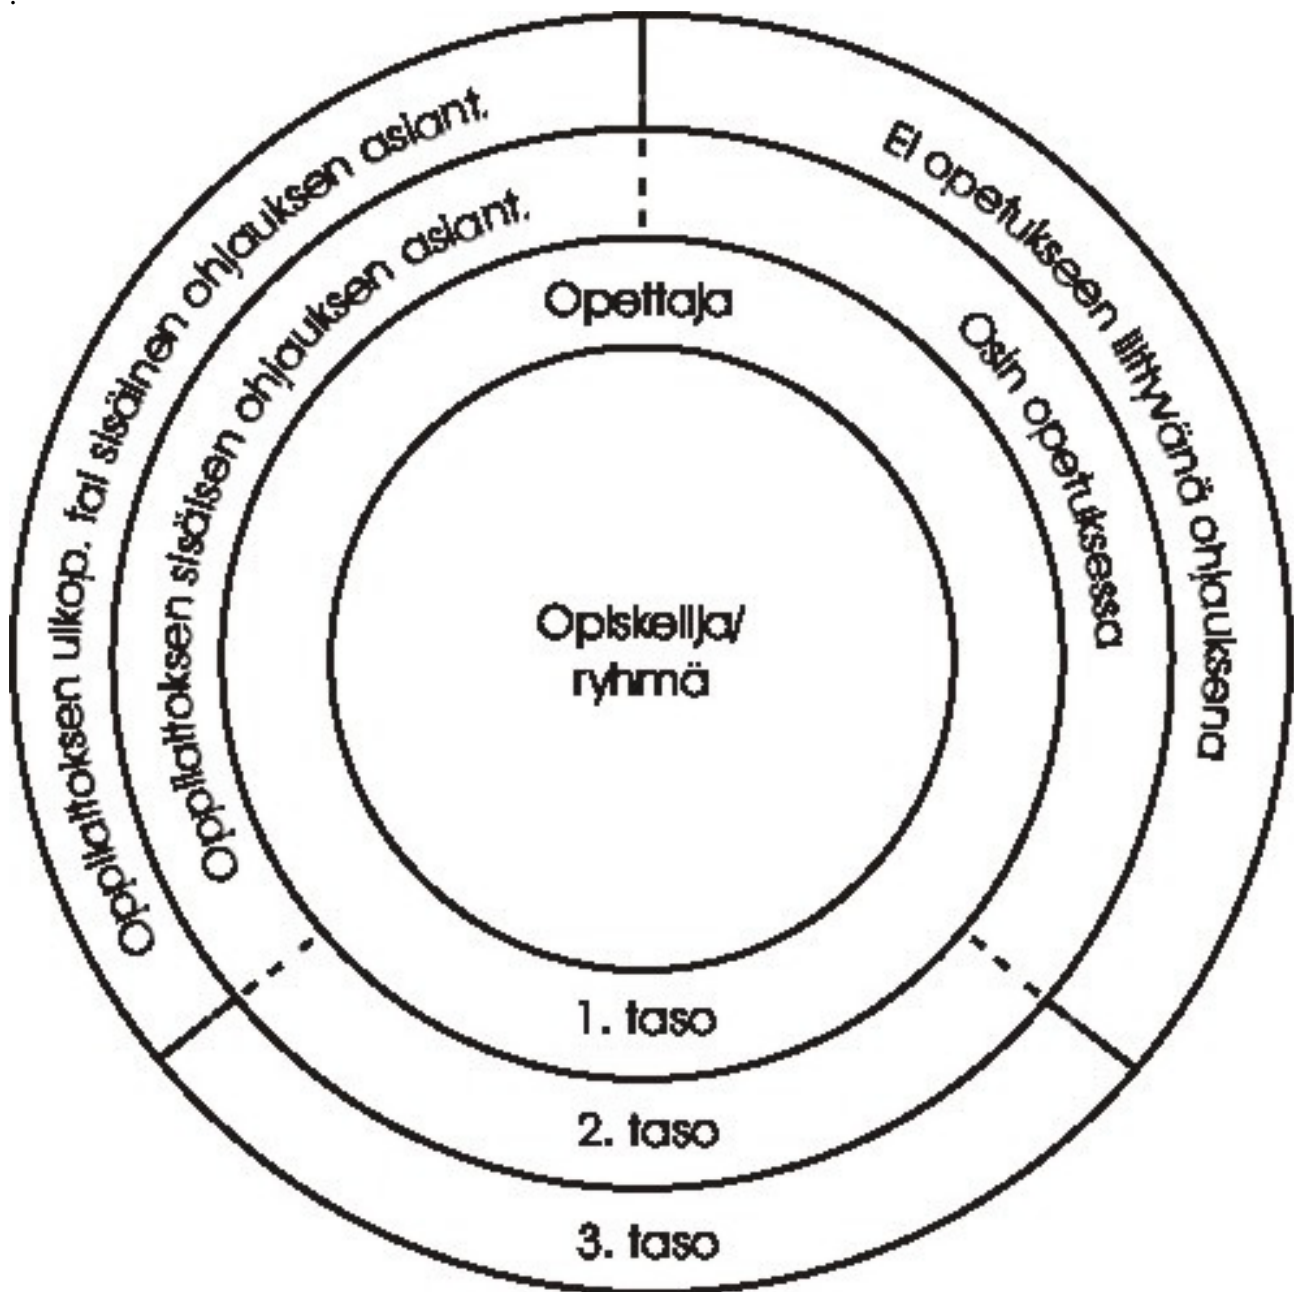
Oppilaitoksen ulkop. tai sisäinen ohjauksen asiant.

Oppilaitoksen sisäisen ohjauksen asiant.

Ei opetukseen liittyvänä ohjauksena

Osin opetuksessa

Opettaja

Opiskelija/ ryhmä

1. taso

2. taso

3. taso